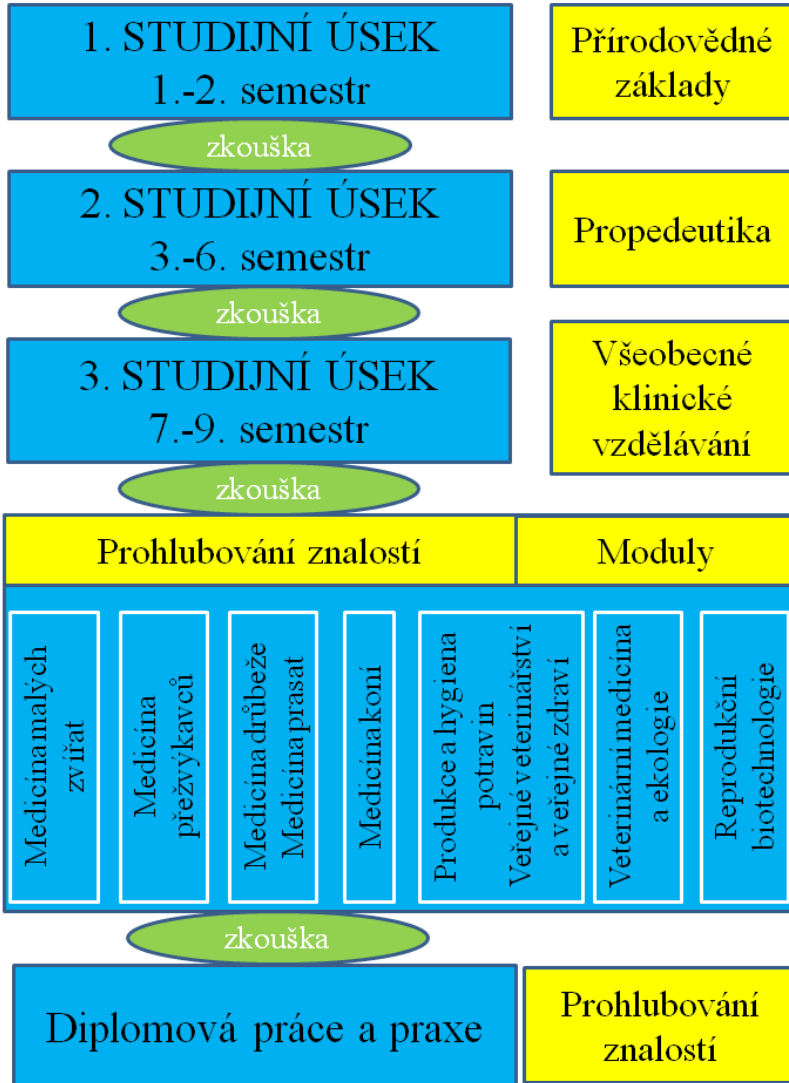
1. STUDIJNÍ ÚSEK
1.-2. semestr

Přírodovědné základy

zkouška

2. STUDIJNÍ ÚSEK
3.-6. semestr

Propedeutika

zkouška

3. STUDIJNÍ ÚSEK
7.-9. semestr

Všeobecné klinické vzdělávání

zkouška

Prohlubování znalostí

Moduly

Medicína malých zvířat

Medicína přežvýkavců

Medicína drůbeže Medicína prasat

Medicína koní

Produkce a hygiena potravin Veřejné veterinářství a veřejné zdraví

Veterinární medicína a ekologie

Reprodukční biotechnologie

zkouška

Diplomová práce a praxe

Prohlubování znalostí